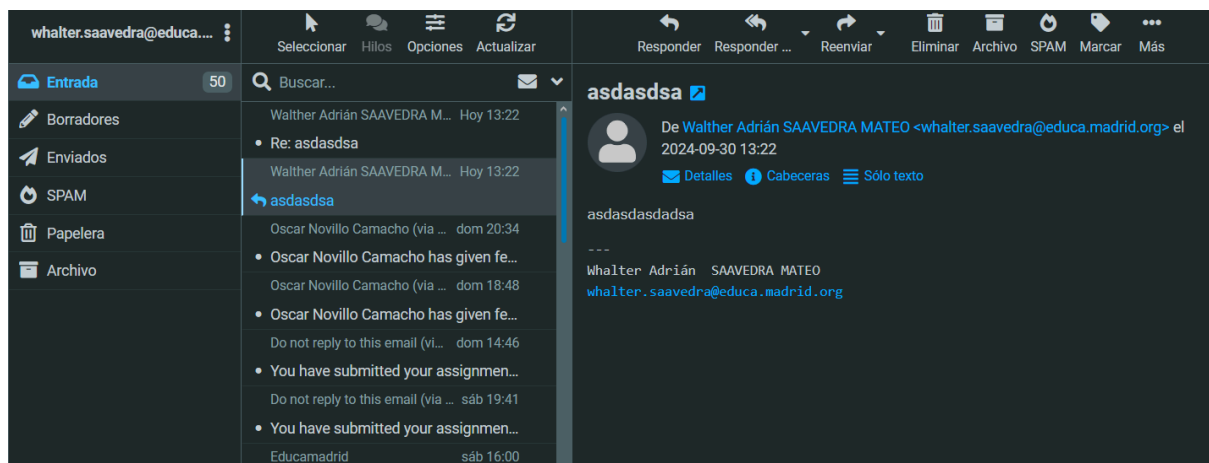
whalter.saavedra@educa....

Seleccionar Hilos Opciones Actualizar

Responder Responder ... Reenviar Eliminar Archivo SPAM Marcar Más

Entrada 50
Borradores
Enviados
SPAM
Papelera
Archivo

Buscar...

Walther Adrián SAAVEDRA M... Hoy 13:22
• Re: asdasdsa

Walther Adrián SAAVEDRA M... Hoy 13:22
asdasdsa

Oscar Novillo Camacho (via ... dom 20:34
• Oscar Novillo Camacho has given fe...

Oscar Novillo Camacho (via ... dom 18:48
• Oscar Novillo Camacho has given fe...

Do not reply to this email (vi... dom 14:46
• You have submitted your assignmen...

Do not reply to this email (via ... sáb 19:41
• You have submitted your assignmen...

Educamadrid sáb 16:00

asdasdsa

De Walther Adrián SAAVEDRA MATEO <whalter.saavedra@educa.madrid.org> el 2024-09-30 13:22

Detalles Cabeceras Sólo texto

asdasdasdadsa

---
Whalter Adrián SAAVEDRA MATEO
whalter.saavedra@educa.madrid.org